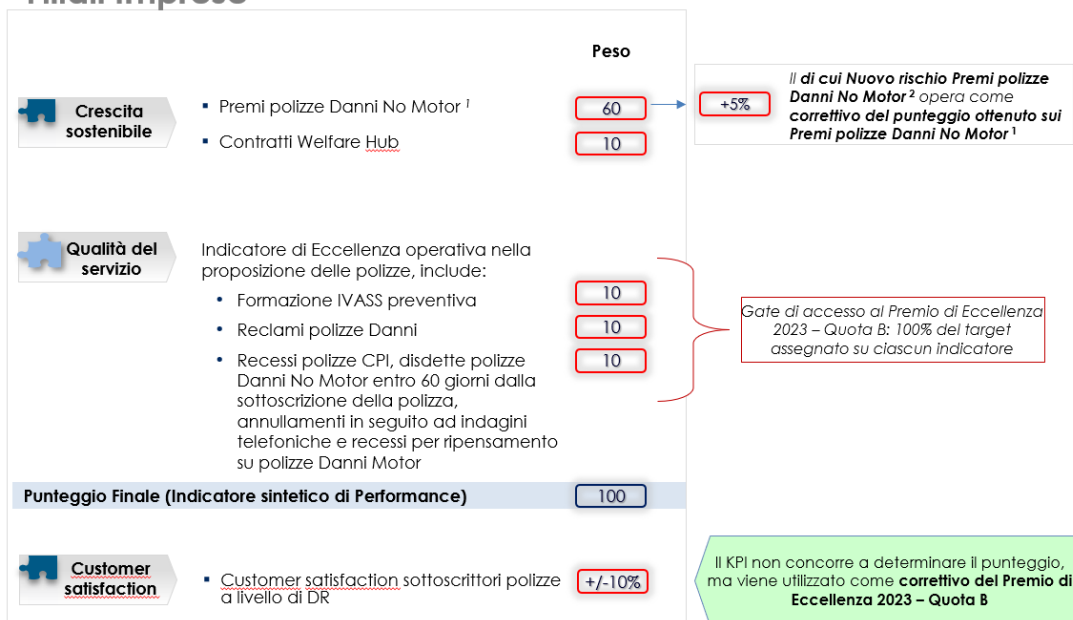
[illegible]

Peso

Crescita sostenibile

- Premi polizze Danni No Motor ¹

60

+5%

Il di cui Nuovo rischio Premi polizze Danni No Motor ² opera come correttivo del punteggio ottenuto sui Premi polizze Danni No Motor ¹

- Contratti Welfare Hub

10

Qualità del servizio

Indicatore di Eccellenza operativa nella proposizione delle polizze, include:

- Formazione IVASS preventiva

10

- Reclami polizze Danni

10

- Recessi polizze CPI, disdette polizze Danni No Motor entro 60 giorni dalla sottoscrizione della polizza, annullamenti in seguito ad indagini telefoniche e recessi per ripensamento su polizze Danni Motor

10

Gate di accesso al Premio di Eccellenza 2023 – Quota B: 100% del target assegnato su ciascun indicatore

Punteggio Finale (Indicatore sintetico di Performance)

100

Customer satisfaction

- Customer satisfaction sottoscrittori polizze a livello di DR

+/-10%

Il KPI non concorre a determinare il punteggio, ma viene utilizzato come correttivo del Premio di Eccellenza 2023 – Quota B